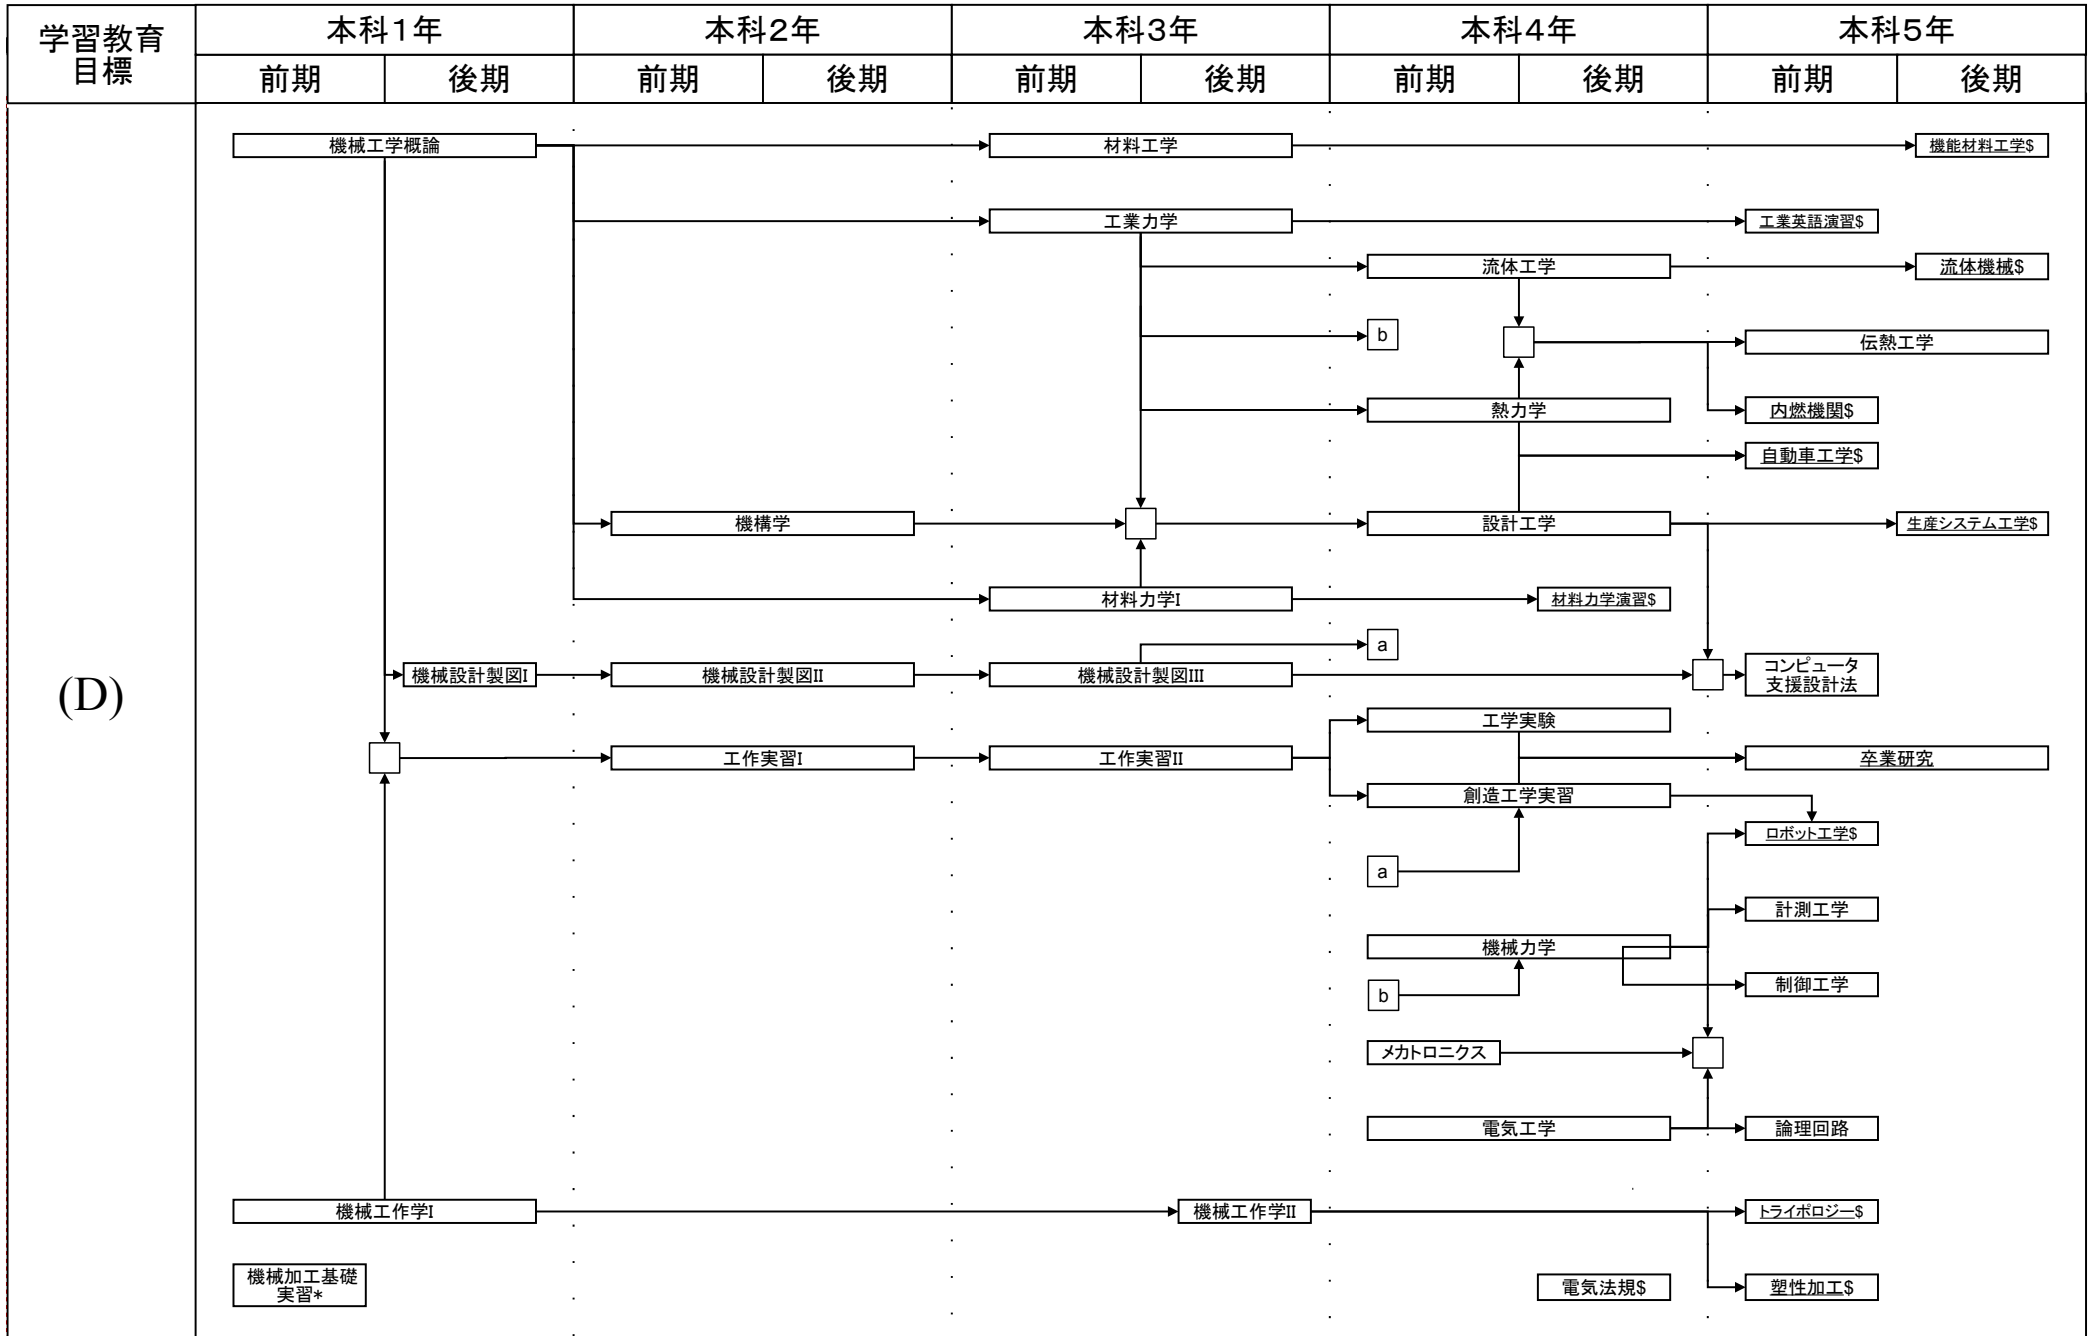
| 学習教育目標 | 本科1年 | | 本科2年 | | 本科3年 | | 本科4年 | | 本科5年 | |
|---|---|---|---|---|---|---|---|---|---|---|
| | 前期 | 後期 | 前期 | 後期 | 前期 | 後期 | 前期 | 後期 | 前期 | 後期 |

(D)

機械工学概論
材料工学
機能材料工学$
工業力学
工業英語演習$
流体工学
流体機械$
b
伝熱工学
熱力学
内燃機関$
自動車工学$
機構学
設計工学
生産システム工学$
材料力学I
材料力学演習$
a
機械設計製図I
機械設計製図II
機械設計製図III
コンピュータ支援設計法
工学実験
工作実習I
工作実習II
卒業研究
創造工学実習
ロボット工学$
a
計測工学
機械力学
b
制御工学
メカトロニクス
電気工学
論理回路
機械工作学I
機械工作学II
トライボロジー$
機械加工基礎実習*
電気法規$
塑性加工$